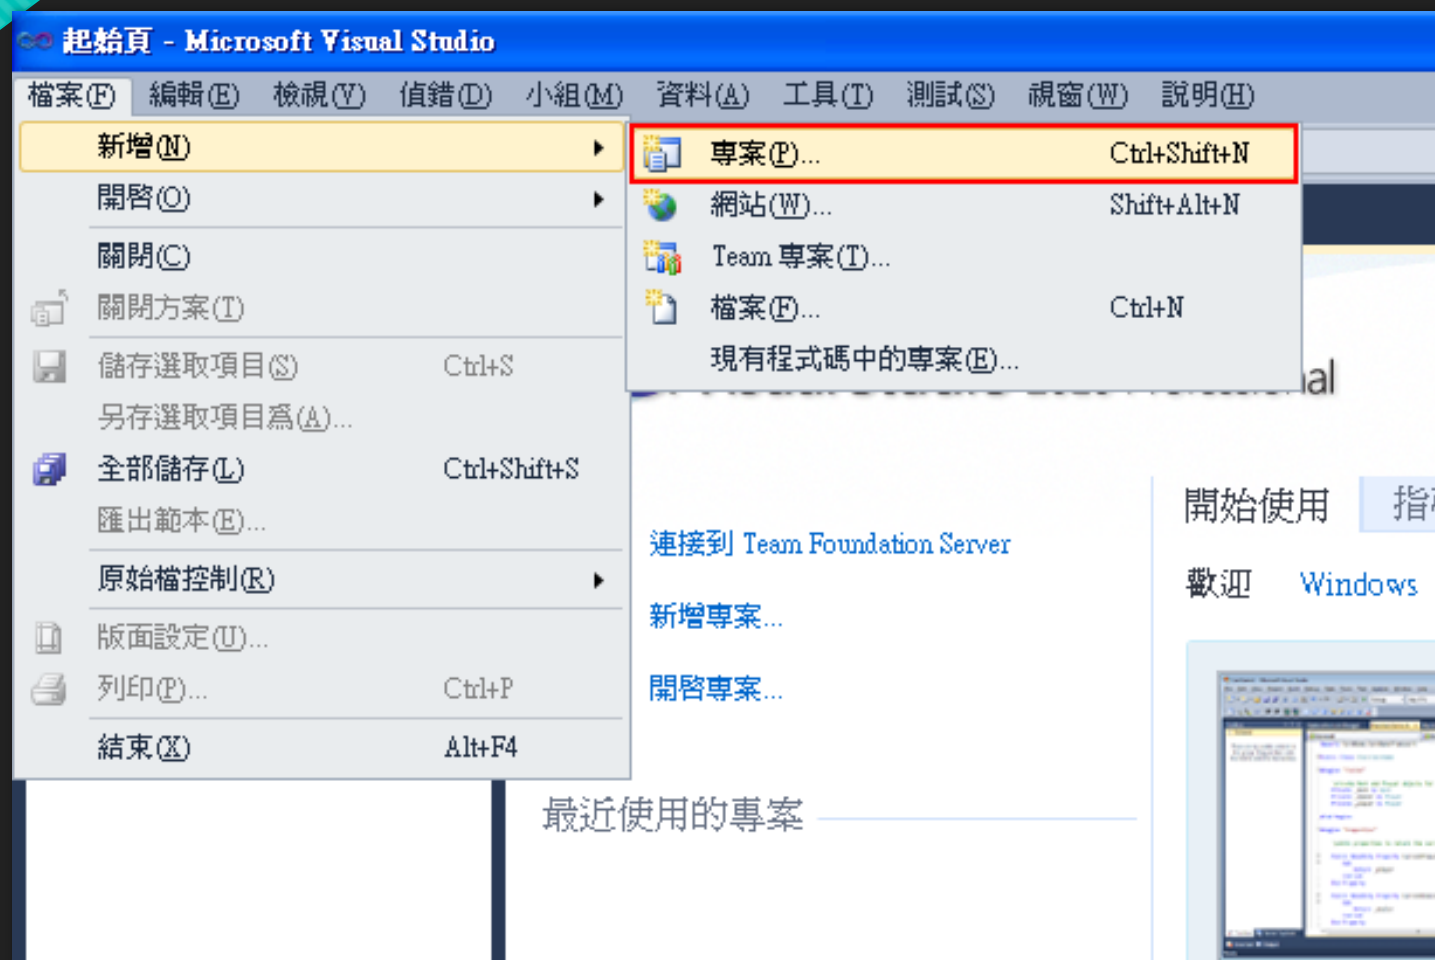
起始頁 - Microsoft Visual Studio

檔案(F) 編輯(E) 檢視(V) 偵錯(D) 小組(M) 資料(A) 工具(T) 測試(S) 視窗(W) 說明(H)

新增(N)
開啓(O)
關閉(C)
關閉方案(T)
儲存選取項目(S) Ctrl+S
另存選取項目爲(A)...
全部儲存(L) Ctrl+Shift+S
匯出範本(E)...
原始檔控制(R)
版面設定(U)...
列印(P)... Ctrl+P
結束(X) Alt+F4

專案(P)... Ctrl+Shift+N
網站(W)... Shift+Alt+N
Team 專案(T)...
檔案(F)... Ctrl+N
現有程式碼中的專案(E)...

al

連接到 Team Foundation Server
新增專案...
開啓專案...

最近使用的專案

開始使用 指

歡迎 Windows